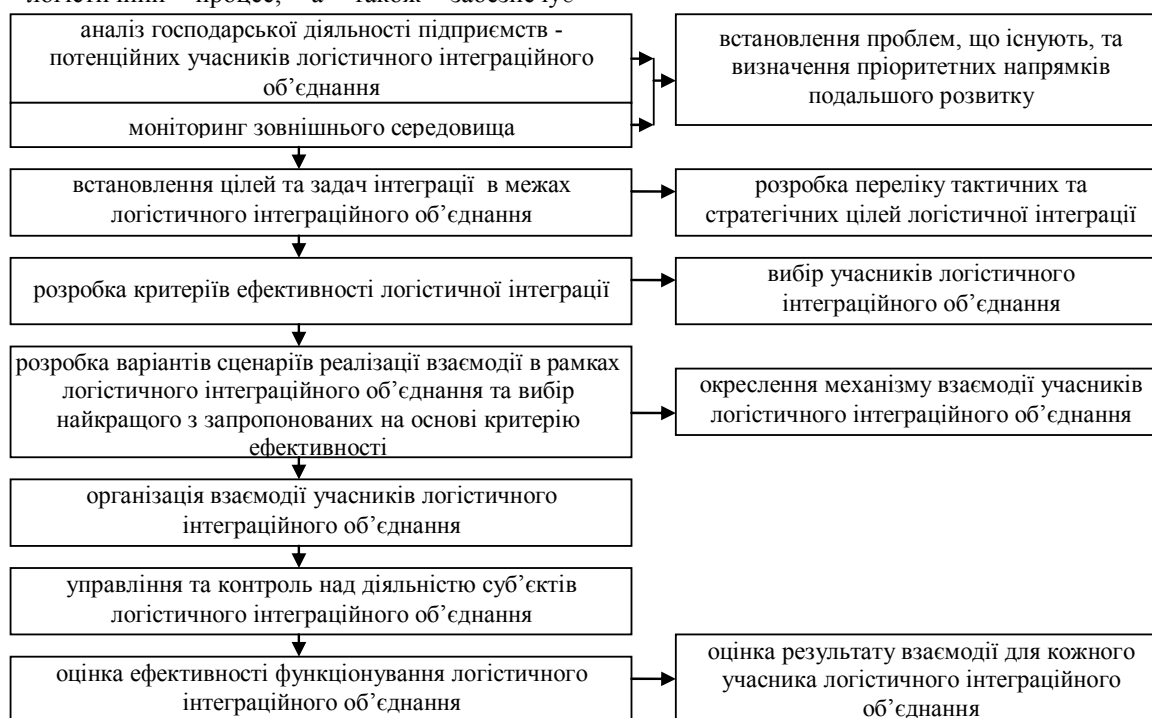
логістичний процес, а також забезпечує

аналіз господарської діяльності підприємств - потенційних учасників логістичного інтеграційного об'єднання

моніторинг зовнішнього середовища

встановлення проблем, що існують, та визначення пріоритетних напрямків подальшого розвитку

встановлення цілей та задач інтеграції в межах логістичного інтеграційного об'єднання

розробка переліку тактичних та стратегічних цілей логістичної інтеграції

розробка критеріїв ефективності логістичної інтеграції

вибір учасників логістичного інтеграційного об'єднання

розробка варіантів сценаріїв реалізації взаємодії в рамках логістичного інтеграційного об'єднання та вибір найкращого з запропонованих на основі критерію ефективності

окреслення механізму взаємодії учасників логістичного інтеграційного об'єднання

організація взаємодії учасників логістичного інтеграційного об'єднання

управління та контроль над діяльністю суб'єктів логістичного інтеграційного об'єднання

оцінка ефективності функціонування логістичного інтеграційного об'єднання

оцінка результату взаємодії для кожного учасника логістичного інтеграційного об'єднання